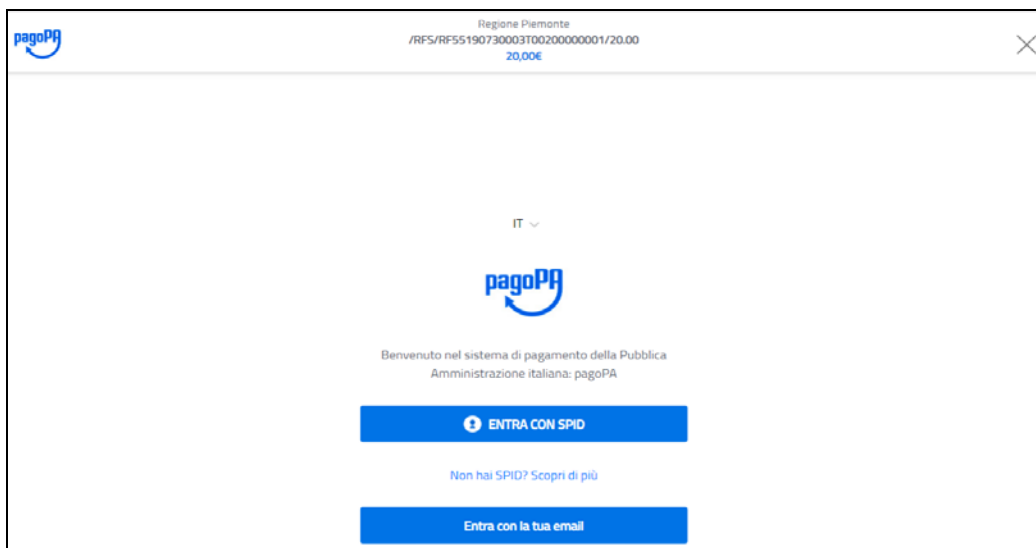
pagoPA

Regione Piemonte
/RFS/RF55190730003T00200000001/20.00
20,00€

IT

pagoPA

Benvenuto nel sistema di pagamento della Pubblica Amministrazione italiana: pagoPA

ENTRA CON SPID

Non hai SPID? Scopri di più

Entra con la tua email